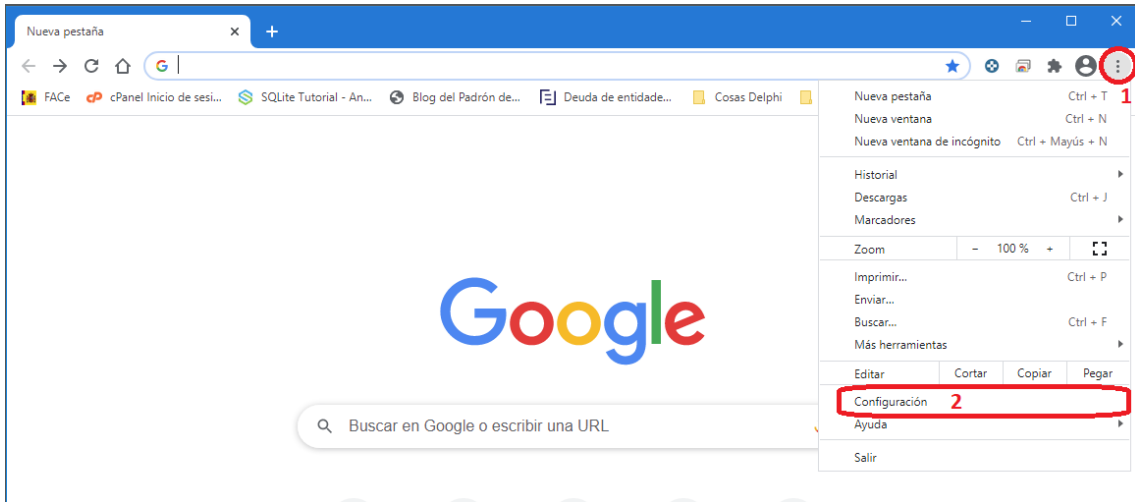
Nueva pestaña ×

+

FACe cPanel Inicio de sesi... SQLite Tutorial - An... Blog del Padrón de... Deuda de entidade... Cosas Delphi

Google

Buscar en Google o escribir una URL

Nueva pestaña Ctrl + T
Nueva ventana Ctrl + N
Nueva ventana de incógnito Ctrl + Mayús + N

Historial
Descargas Ctrl + J
Marcadores

Zoom – 100 % +

Imprimir... Ctrl + P
Enviar...
Buscar... Ctrl + F
Más herramientas

| Editar | Cortar | Copiar | Pegar |
|---|---|---|---|

Configuración 2
Ayuda

Salir

1